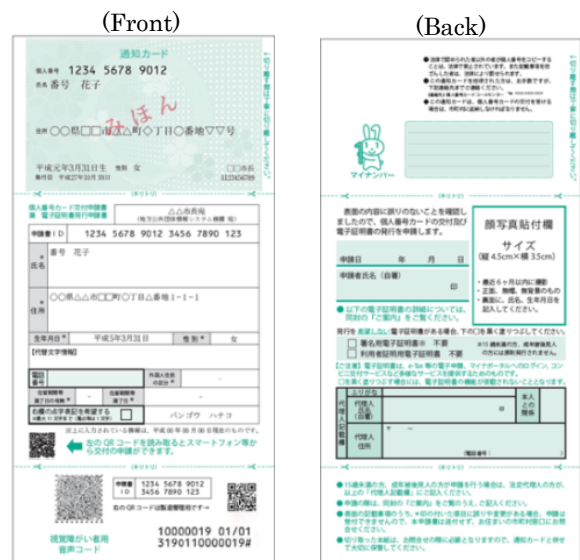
(Front)

通知カード

個人番号 1234 5678 9012

氏名 番号 花子

みほん

住所 ○○県□□市△△町◇丁目○番地▽▽号

平成元年3月31日生 性別 女

□□市長

キリトリ

個人番号カード交付申請書
兼 電子証明書発行申請書

△△市長宛

申請書ID 1234 5678 9012 3456 7890 123

番号 花子

氏名

〒○○県△△市□□町◇丁目△番地1-1-1

住所

生年月日 平成元年3月31日 性別 女

【代替文字情報】

電話番号

外国人住民の方

右欄の点字表記を希望する

バンゴウ ハナコ

左のQRコードを読み取ると、スマートフォン等から交付申請ができます

申請書ID 1234 5678 9012 3456 7890 123

右のQRコードは製造管理用です→

10000019 01/01
3190110000019#

視覚障がい者用
音声コード

切り取り線

(Back)

マイナンバー

キリトリ

表面の内容に誤りのないことを確認しましたので、個人番号カードの交付及び電子証明書の発行を申請します。

申請日 年 月 日

申請者氏名(自署)

印

顔写真貼付欄

サイズ
(縦4.5cm×横3.5cm)

以下の電子証明書の発行を希望しない場合は、該当の□に記入

署名用電子証明書 不要

利用者証明用電子証明書 不要

代理人住所

代理人氏名

本人との関係

(電話番号)

代理人記入欄